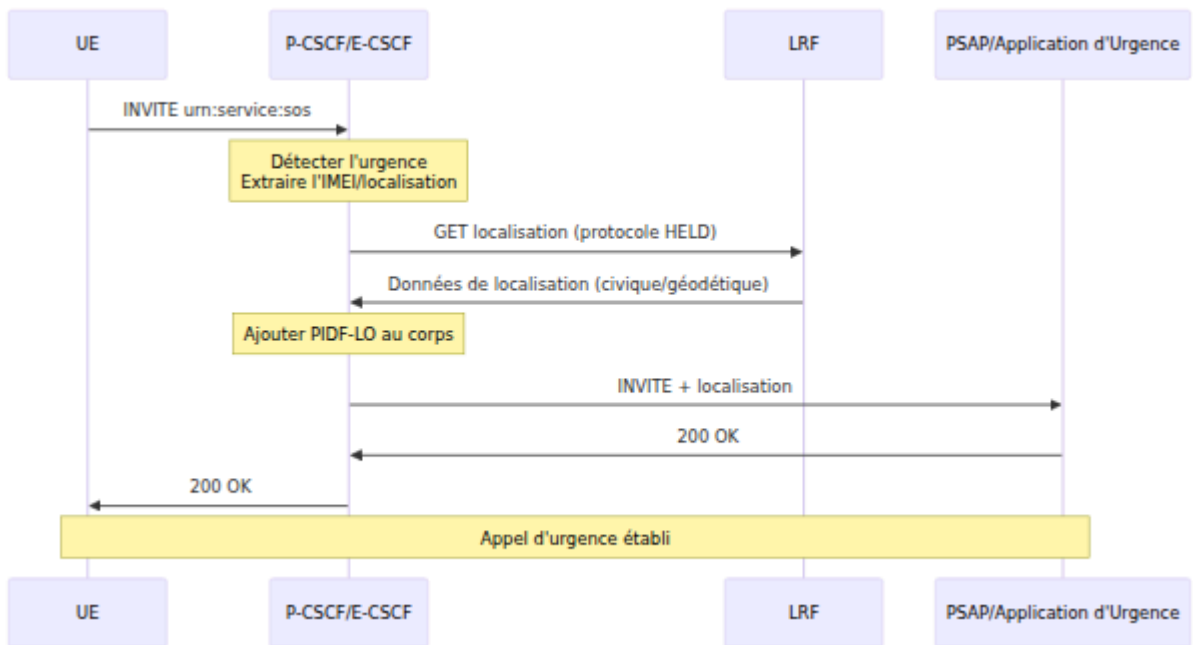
UE

P-CSCF/E-CSCF

LRF

PSAP/Application d'Urgence

INVITE urn:service:sos

Détecter l'urgence
Extraire l'IMEI/localisation

GET localisation (protocole HELD)

Données de localisation (civique/géodétique)

Ajouter PIDF-LO au corps

INVITE + localisation

200 OK

200 OK

Appel d'urgence établi

UE

P-CSCF/E-CSCF

LRF

PSAP/Application d'Urgence